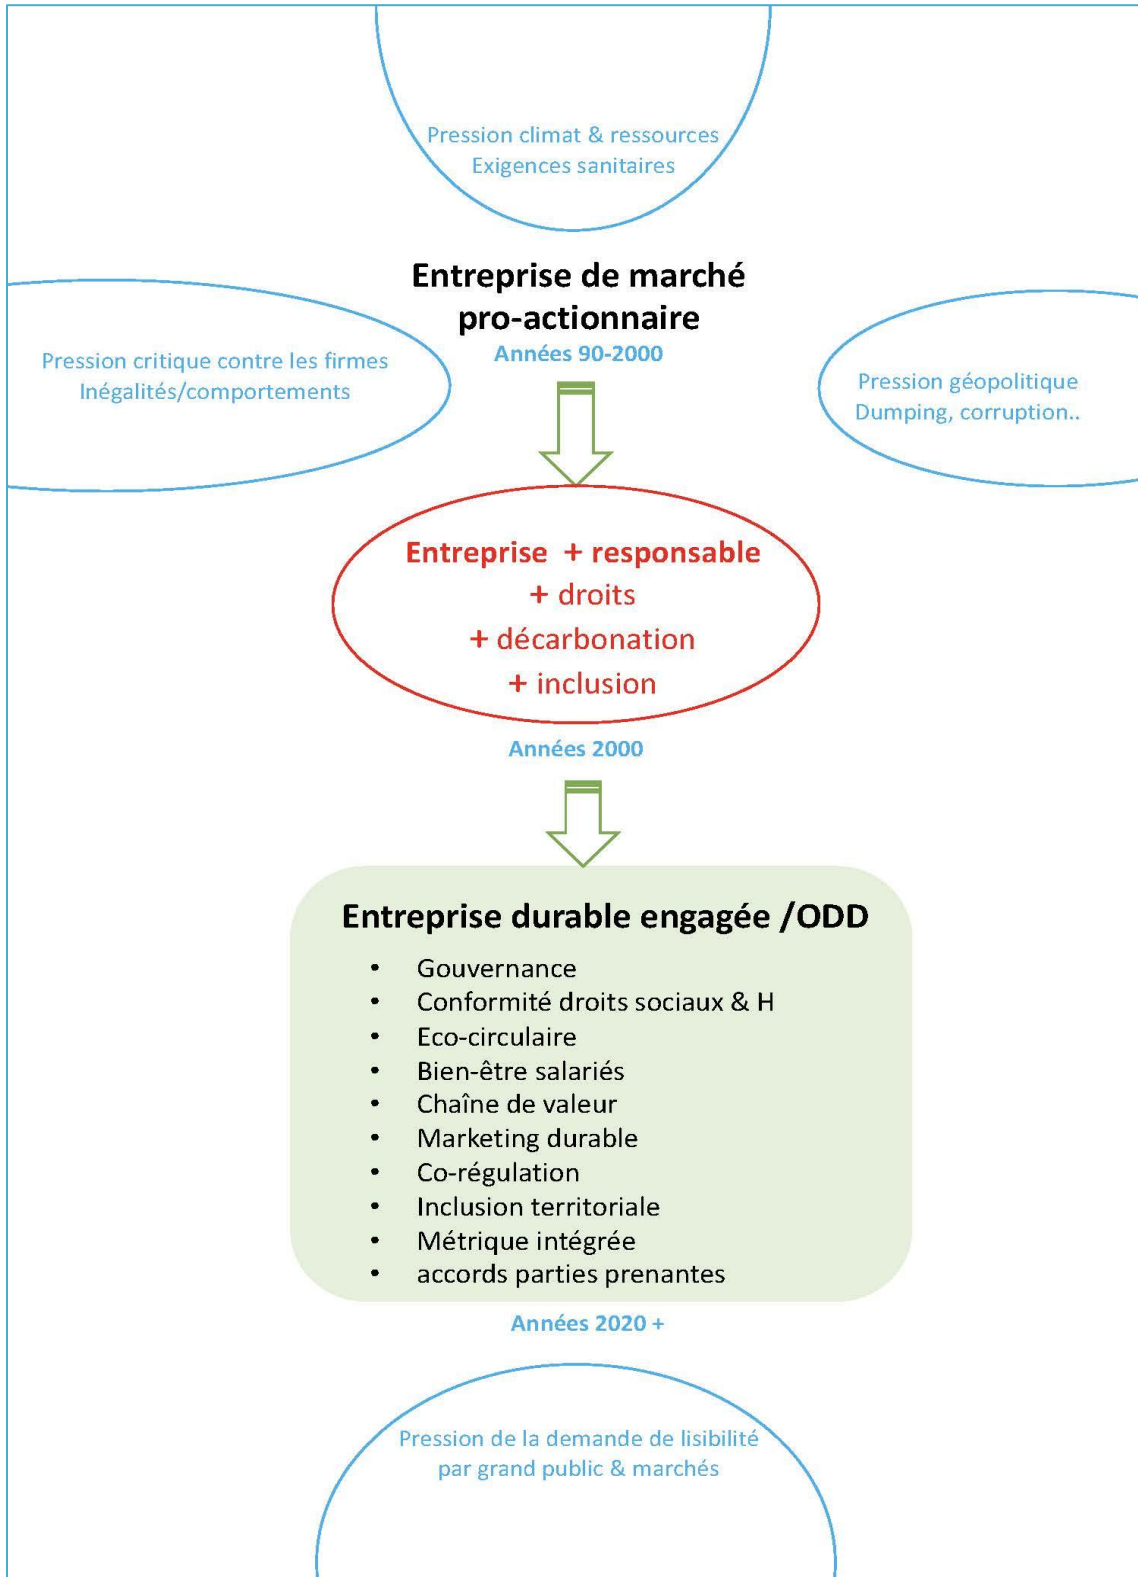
Pression climat & ressources
Exigences sanitaires

Entreprise de marché pro-actionnaire
Années 90-2000

Pression critique contre les firmes
Inégalités/comportements

Pression géopolitique
Dumping, corruption..

Entreprise + responsable
+ droits
+ décarbonation
+ inclusion

Années 2000

Entreprise durable engagée /ODD

- Gouvernance
- Conformité droits sociaux & H
- Eco-circulaire
- Bien-être salariés
- Chaîne de valeur
- Marketing durable
- Co-régulation
- Inclusion territoriale
- Métrique intégrée
- accords parties prenantes

Années 2020 +

Pression de la demande de lisibilité
par grand public & marchés